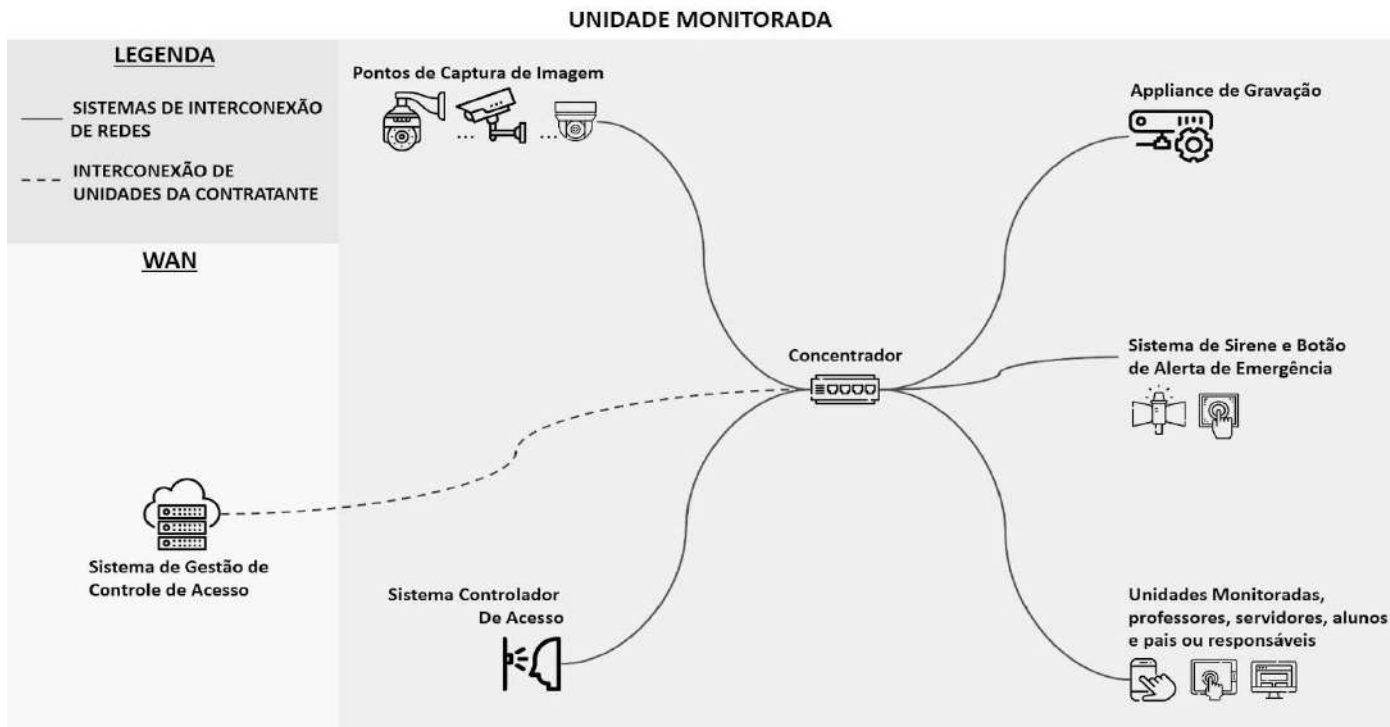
UNIDADE MONITORADA

LEGENDA

SISTEMAS DE INTERCONEXÃO DE REDES

INTERCONEXÃO DE UNIDADES DA CONTRATANTE

WAN

Pontos de Captura de Imagem

... ...

Appliance de Gravação

Concentrador

Sistema de Sirene e Botão de Alerta de Emergência

Sistema de Gestão de Controle de Acesso

Sistema Controlador De Acesso

Unidades Monitoradas, professores, servidores, alunos e pais ou responsáveis